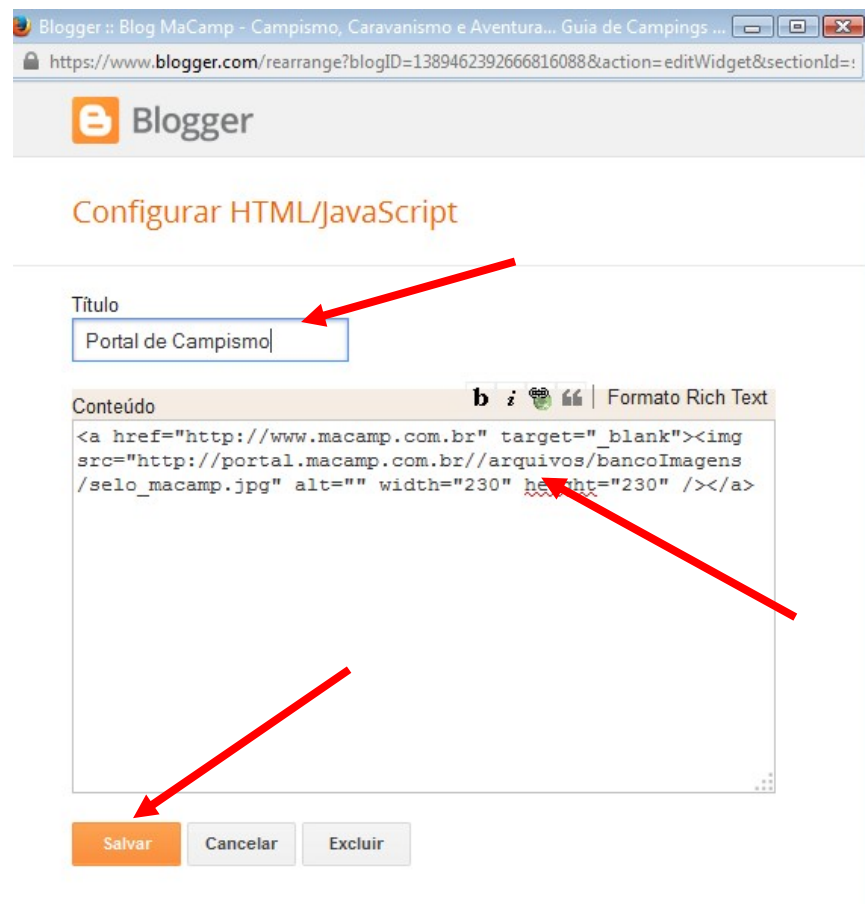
Blogger :: Blog MaCamp - Campismo, Caravanismo e Aventura... Guia de Campings ...

https://www.blogger.com/rearrange?blogID=1389462392666816088&action=editWidget&sectionId=

Blogger

Configurar HTML/JavaScript

Título

Portal de Campismo

Conteúdo

b i 66 Formato Rich Text

<a href="http://www.macamp.com.br" target="_blank"><img src="http://portal.macamp.com.br//arquivos/bancoImagens/selo_macamp.jpg" alt="" width="230" he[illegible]ht="230" /></a>

Salvar Cancelar Excluir